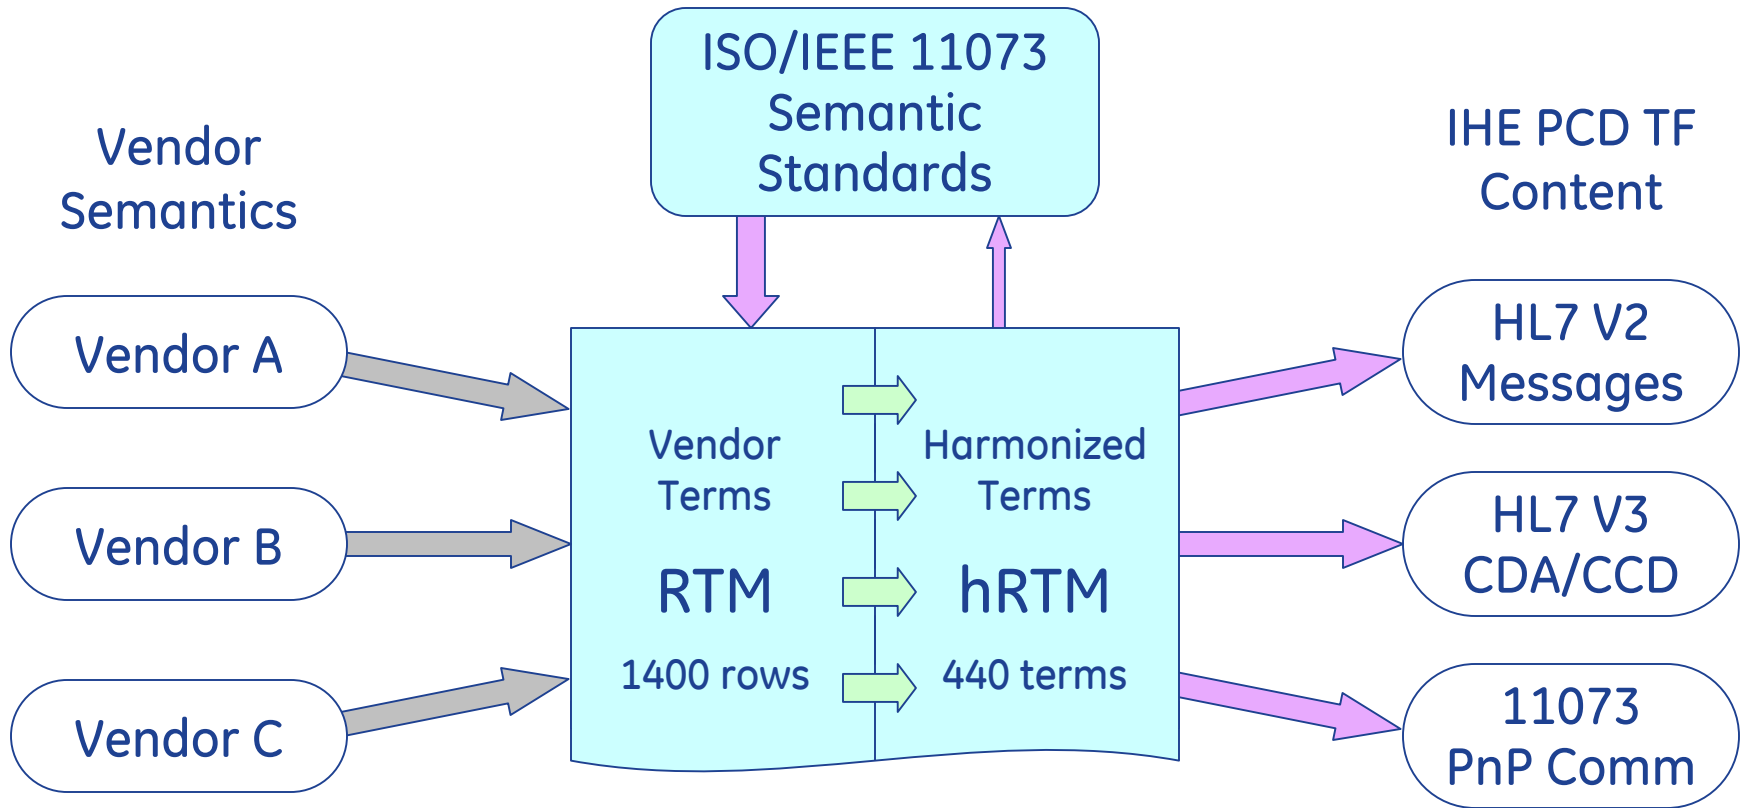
ISO/IEEE 11073 Semantic Standards

Vendor Semantics

IHE PCD TF Content

Vendor A

Vendor B

Vendor C

Vendor Terms

RTM

1400 rows

Harmonized Terms

hRTM

440 terms

HL7 V2 Messages

HL7 V3 CDA/CCD

11073 PnP Comm